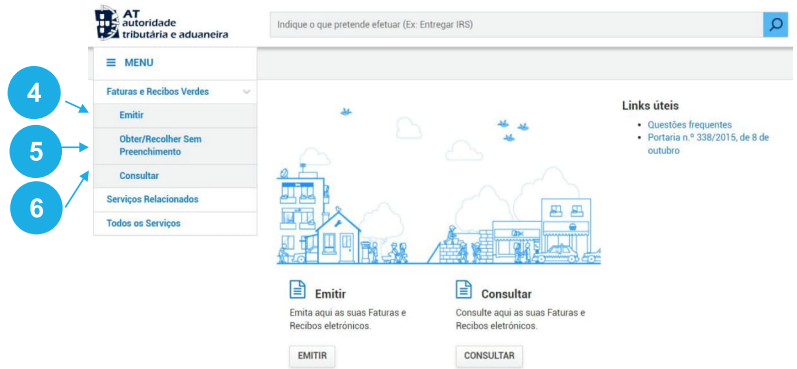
AT
autoridade
tributária e aduaneira

Indique o que pretende efetuar (Ex: Entregar IRS)

MENU

Faturas e Recibos Verdes

Emitir

Obter/Recolher Sem Preenchimento

Consultar

Serviços Relacionados

Todos os Serviços

4

5

6

Links úteis

- Questões frequentes
- Portaria n.º 338/2015, de 8 de outubro

Emitir

Emita aqui as suas Faturas e Recibos eletrónicos.

EMITIR

Consultar

Consulte aqui as suas Faturas e Recibos eletrónicos.

CONSULTAR